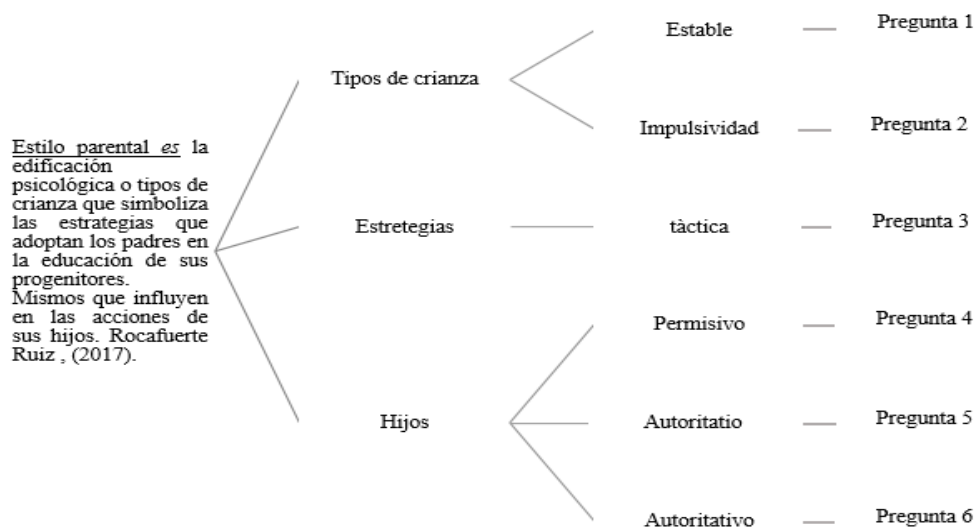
Estilo parental *es* la edificación psicológica o tipos de crianza que simboliza las estrategias que adoptan los padres en la educación de sus progenitores. Mismos que influyen en las acciones de sus hijos. Rocafuerte Ruiz , (2017).

Tipos de crianza

Estable — Pregunta 1

Impulsividad — Pregunta 2

Estretegias

tàctica — Pregunta 3

Hijos

Permisivo — Pregunta 4

Autoritatio — Pregunta 5

Autoritativo — Pregunta 6